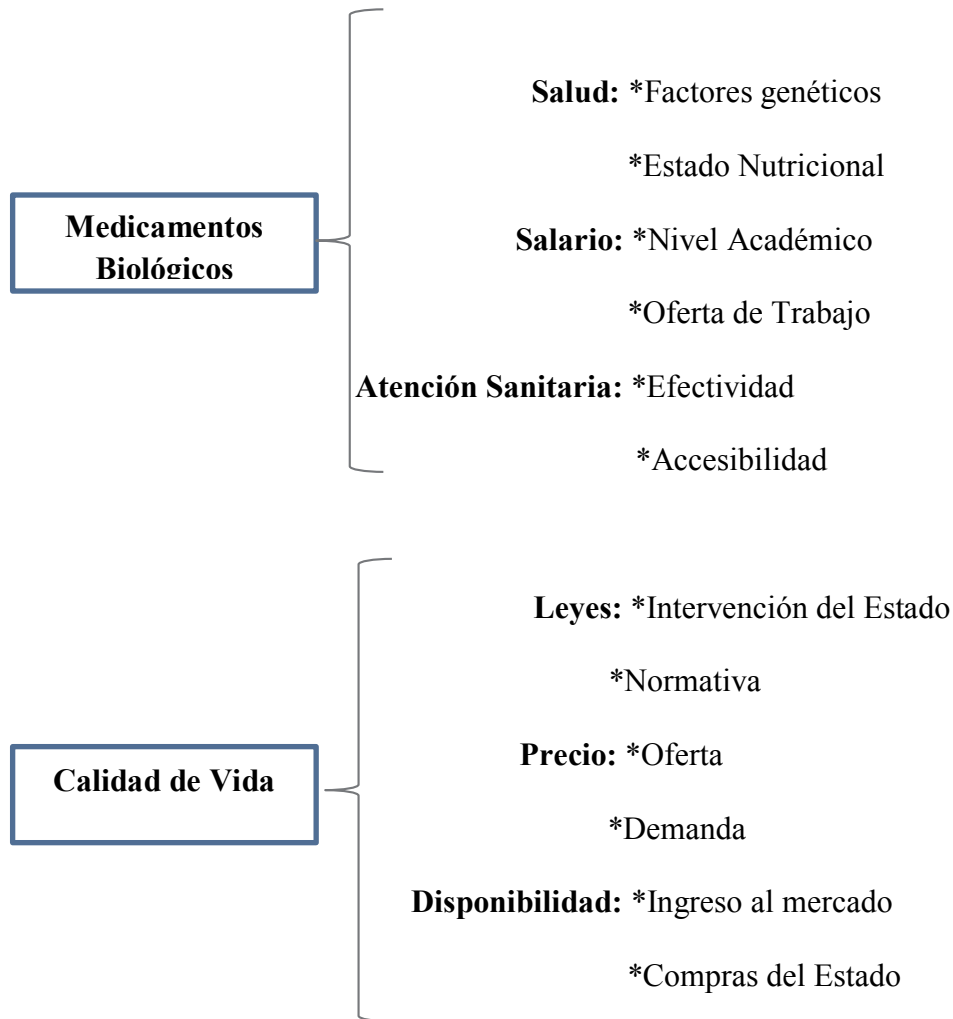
Medicamentos Biológicos

Salud: *Factores genéticos

*Estado Nutricional

Salario: *Nivel Académico

*Oferta de Trabajo

Atención Sanitaria: *Efectividad

*Accesibilidad

Calidad de Vida

Leyes: *Intervención del Estado

*Normativa

Precio: *Oferta

*Demanda

Disponibilidad: *Ingreso al mercado

*Compras del Estado